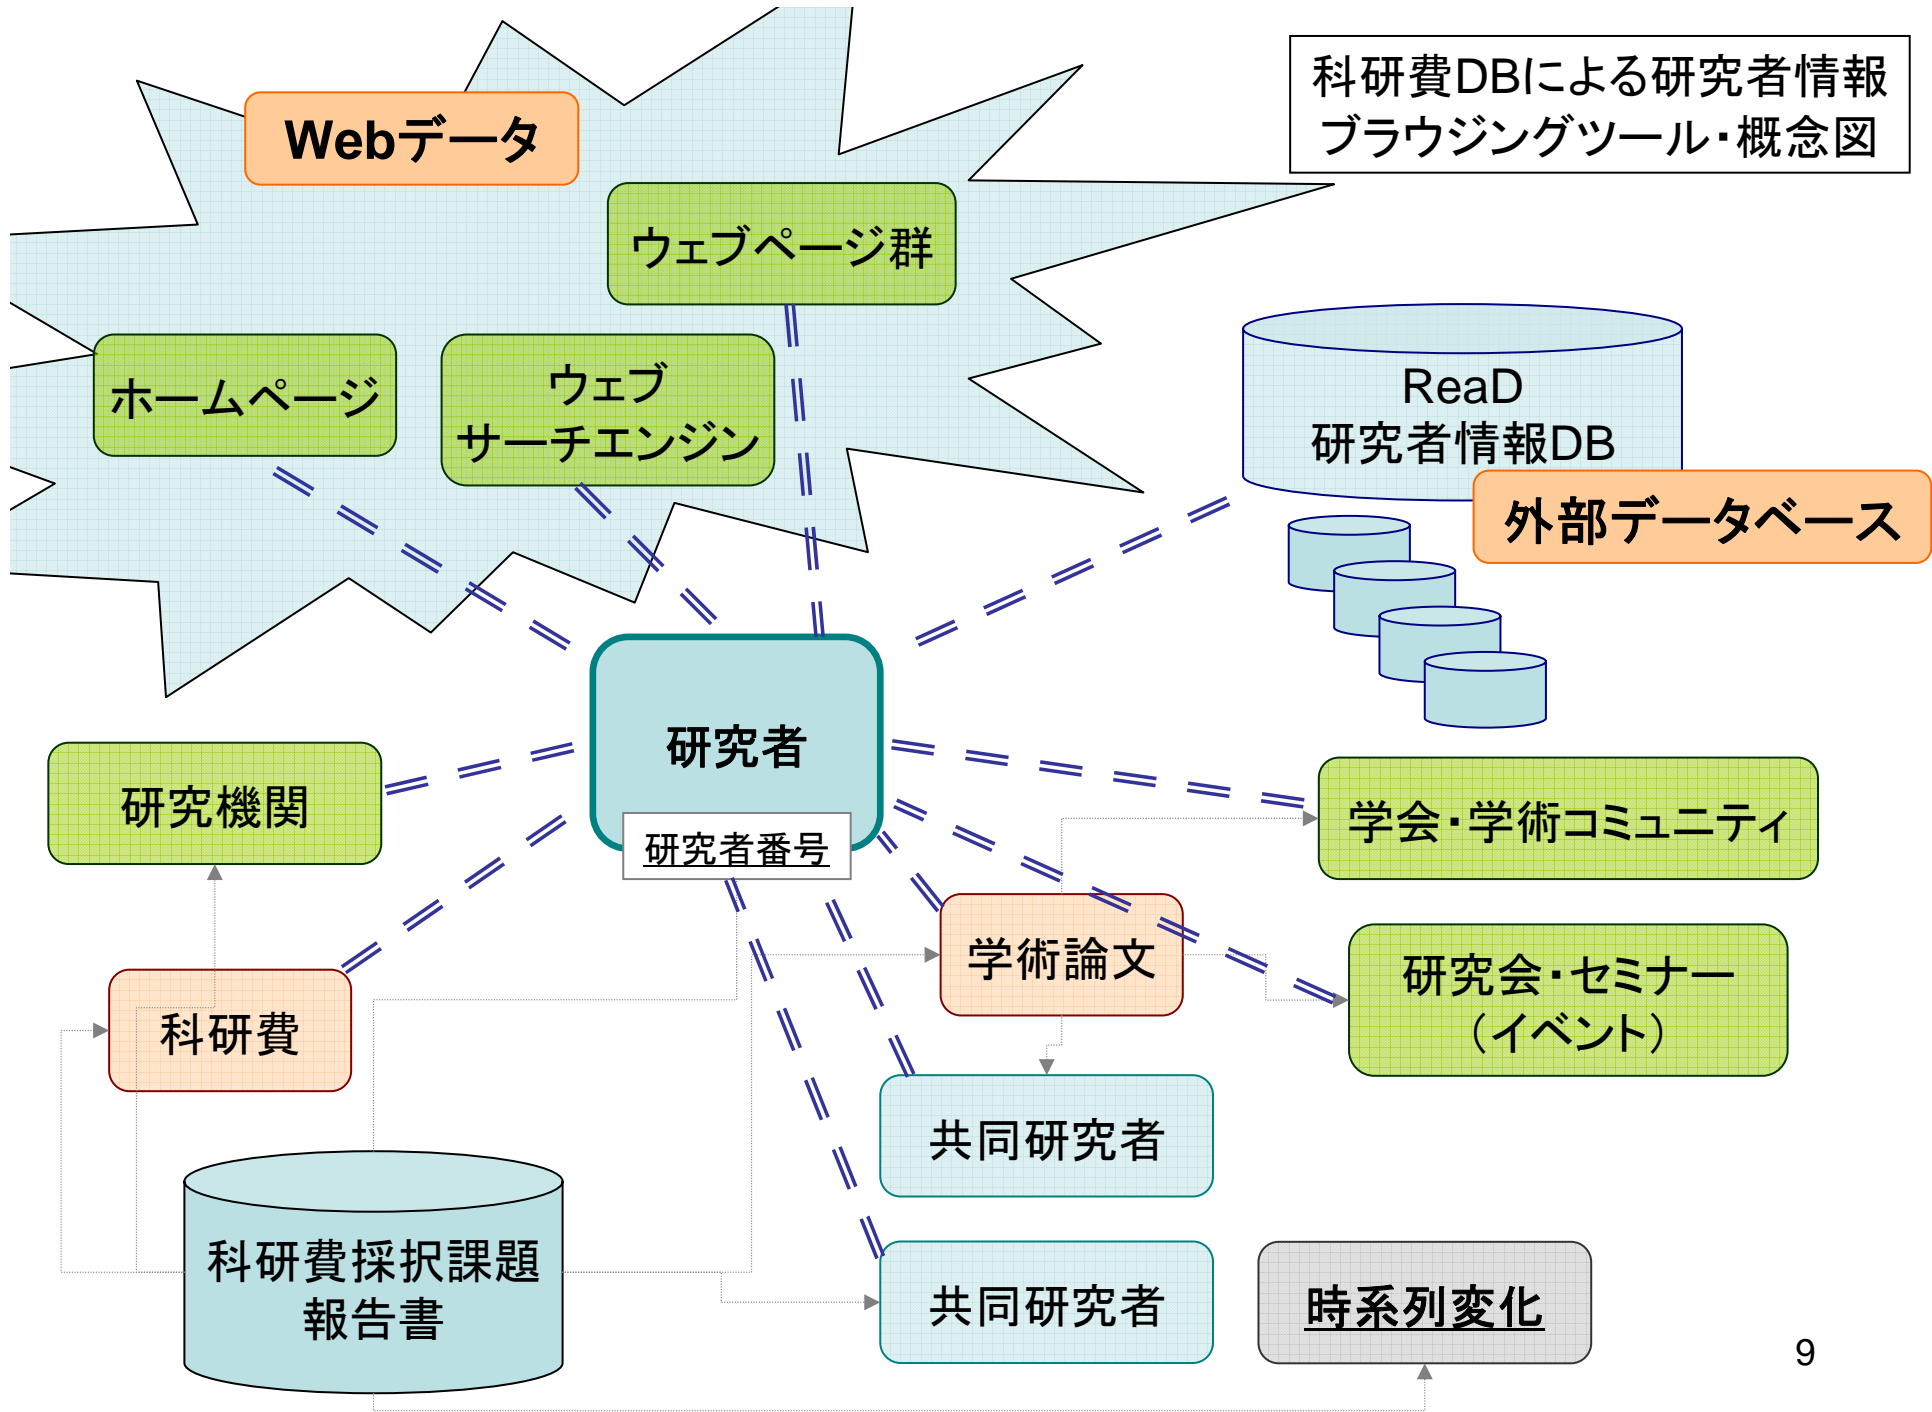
科研費DBによる研究者情報ブラウジングツール・概念図

Webデータ

ウェブページ群

ホームページ

ウェブ
サーチエンジン

ReaD
研究者情報DB

外部データベース

研究者

研究者番号

研究機関

学会・学術コミュニティ

学術論文

研究会・セミナー
（イベント）

科研費

共同研究者

科研費採択課題
報告書

共同研究者

時系列変化

9